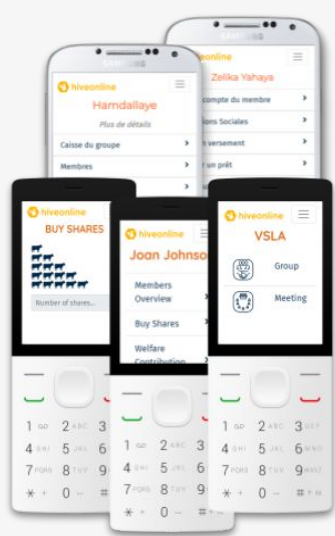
SAMSUNG

SAMSUNG

hiveonline
Hamdallaye
Plus de détails
Caisse du groupe
Membres

online
Zelika Yahaya
compte du membre
ions Sociales
n versement
r un prêt

hiveonline
BUY SHARES
Number of shares...

hiveonline
Joan Johnso
Members Overview
Buy Shares
Welfare Contribution

hiveonline
VSLA
Group
Meeting

1 QD 2 ABC 3
4 GHI 5 JKL 6
7 PQRS 8 TUV 9
\* + 0 ⌴ #

1 QD 2 ABC 3
4 GHI 5 JKL 6
7 PQRS 8 TUV 9
\* + 0 ⌴ #

1 QD 2 ABC 3 DEF
4 GHI 5 JKL 6 MNO
7 PQRS 8 TUV 9 WXYZ
\* + 0 ⌴ #